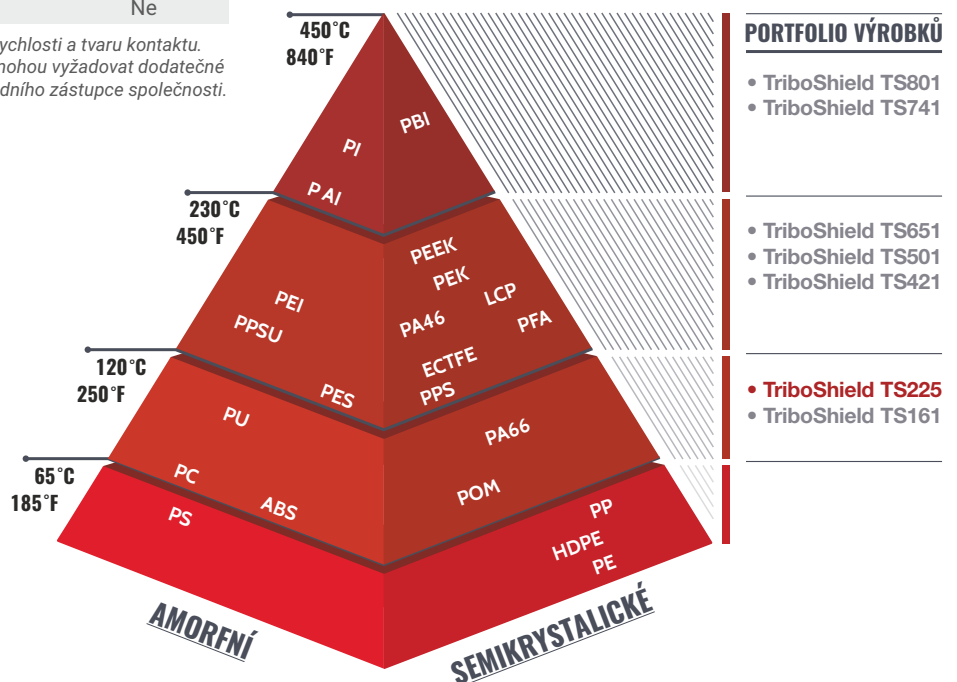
Ne

ychlosti a tvaru kontaktu. nohou vyžadovat dodatečné dního zástupce společnosti.

450°C
840°F

230°C
450°F

120°C
250°F

65°C
185°F

PI
PBI
P AI

PEI
PPSU
PEEK
PEK
LCP
PA46
PFA
ECTFE
PPS
PES

PU
PA66

PC
ABS
POM
PS
PP
HDPE
PE

AMORFNÍ
SEMIKRYSTALICKÉ

PORTFOLIO VÝROBKŮ

• TriboShield TS801
• TriboShield TS741

• TriboShield TS651
• TriboShield TS501
• TriboShield TS421

• TriboShield TS225
• TriboShield TS161